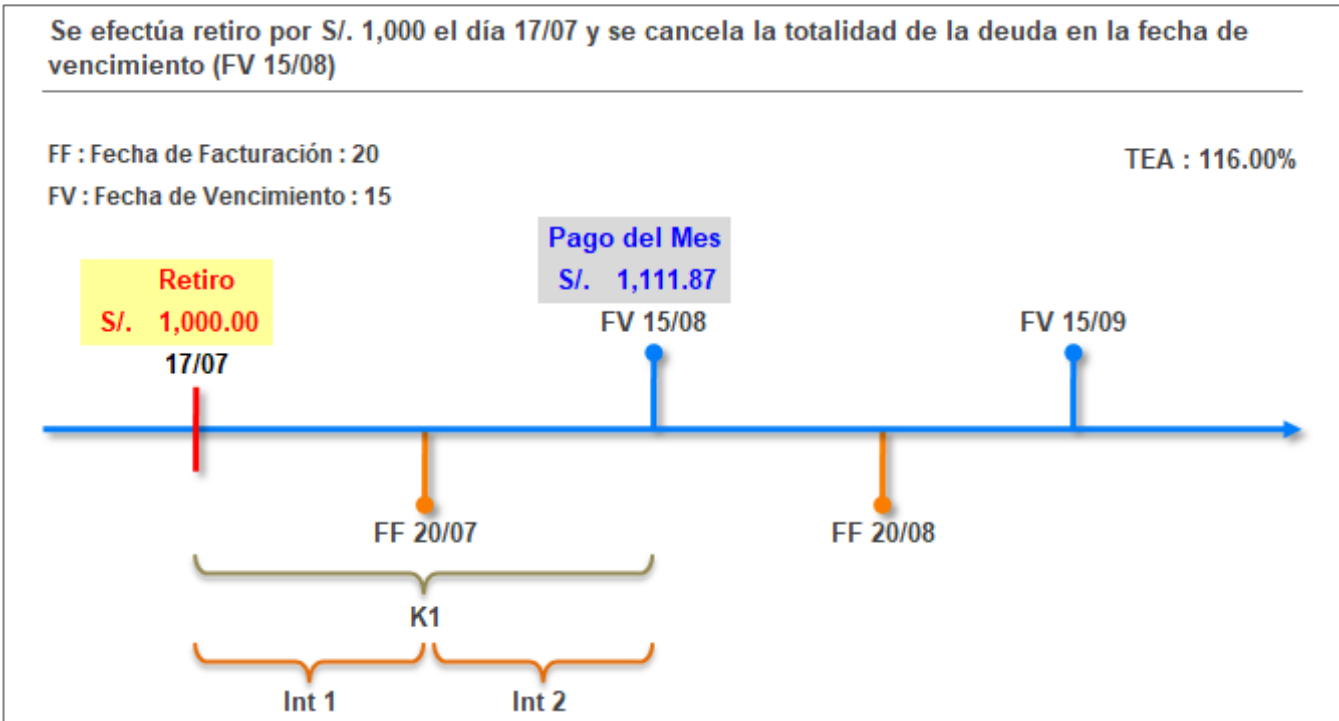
Se efectúa retiro por S/. 1,000 el día 17/07 y se cancela la totalidad de la deuda en la fecha de vencimiento (FV 15/08)

FF : Fecha de Facturación : 20

FV : Fecha de Vencimiento : 15

TEA : 116.00%

Pago del Mes
S/. 1,111.87

Retiro
S/. 1,000.00

17/07

FV 15/08

FV 15/09

FF 20/07

FF 20/08

K1

Int 1

Int 2